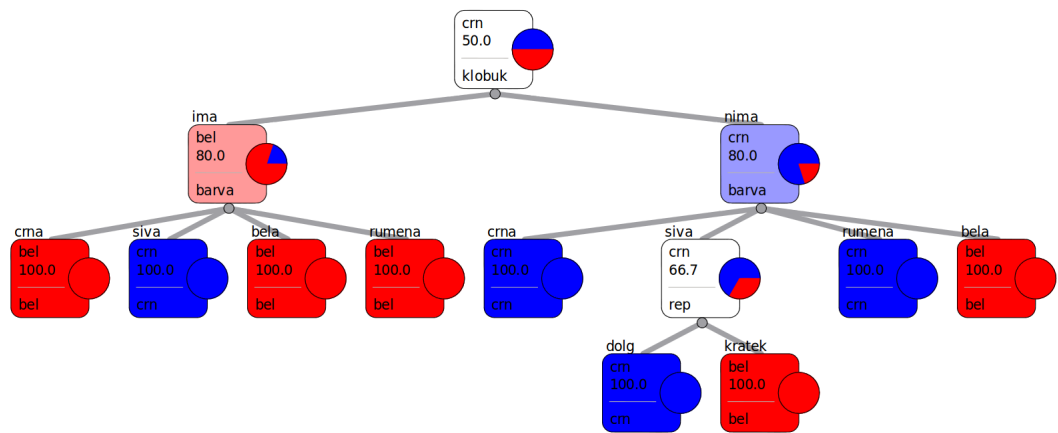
crn
50.0
klobuk

ima
bel
80.0
barva

nima
crn
80.0
barva

crna
bel
100.0
bel

siva
crn
100.0
crn

bela
bel
100.0
bel

rumena
bel
100.0
bel

crna
crn
100.0
crn

siva
crn
66.7
rep

rumena
crn
100.0
crn

bela
bel
100.0
bel

dolg
crn
100.0
crn

kratek
bel
100.0
bel